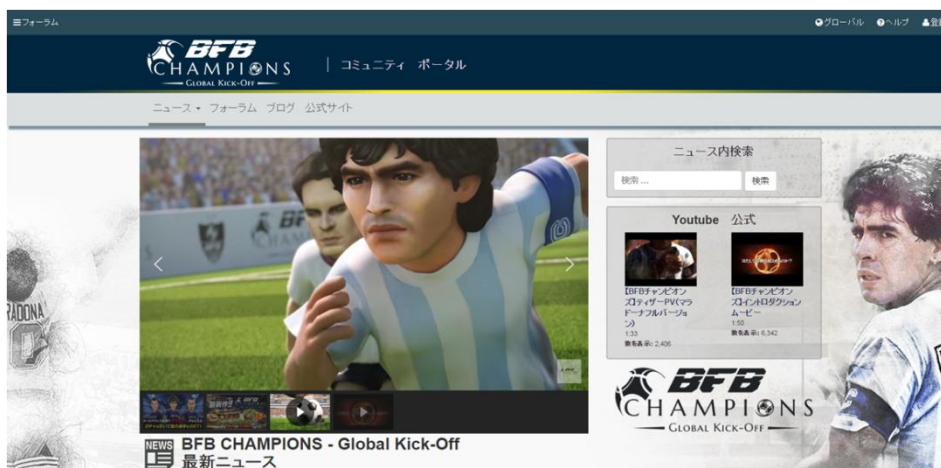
≡フォーラム

グローバル ヘルプ 登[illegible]

BFB CHAMPIONS — GLOBAL KICK-OFF —

コミュニティ ポータル

ニュース ▾ フォーラム ブログ 公式サイト

ニュース内検索

検索 ...

検索

Youtube 公式

【BFBチャンピオンズ】ティザーPV(マラドーナフルバージョン)
1:33
表示回数: 2,406

【BFBチャンピオンズ】イントロダクションムービー
1:50
表示回数: 6,342

BFB CHAMPIONS — GLOBAL KICK-OFF —

RADONA

NEWS BFB CHAMPIONS - Global Kick-Off
最新ニュース